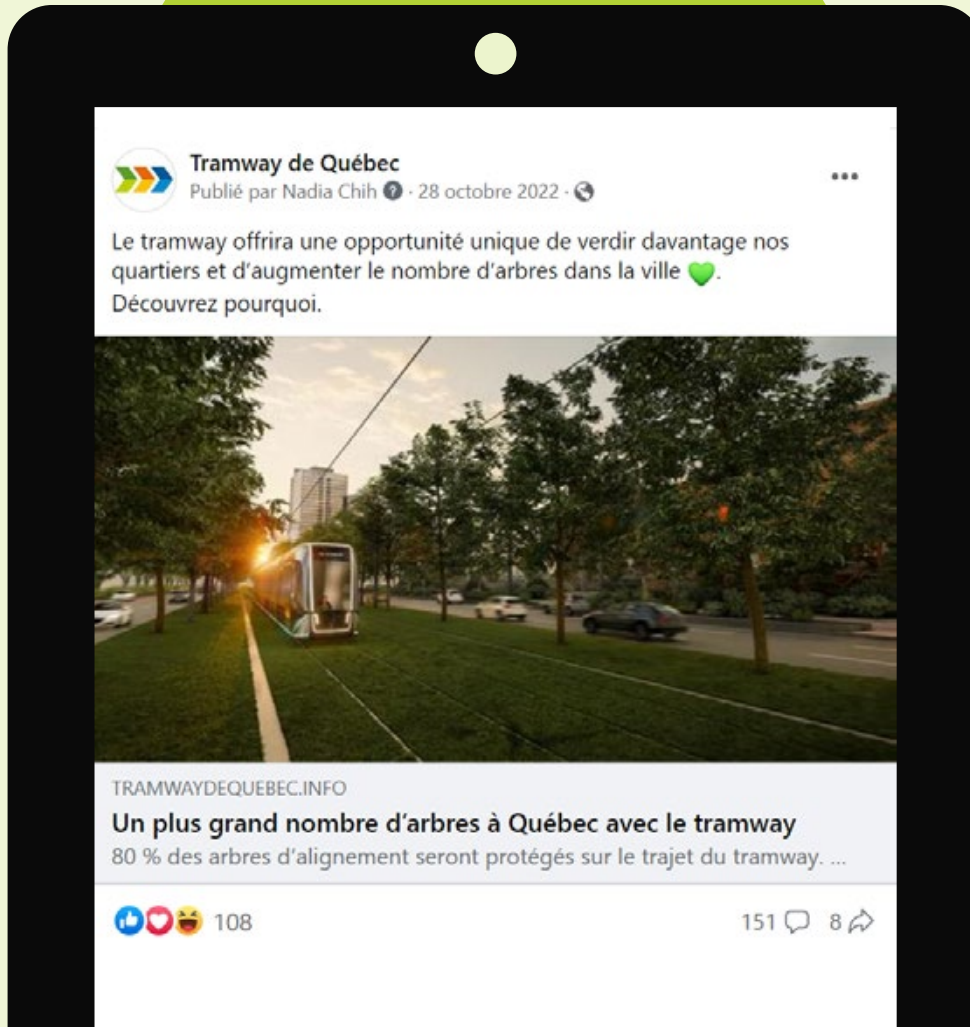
Tramway de Québec
Publié par Nadia Chih · 28 octobre 2022 ·

...

Le tramway offrira une opportunité unique de verdir davantage nos quartiers et d'augmenter le nombre d'arbres dans la ville 💚. Découvrez pourquoi.

TRAMWAYDEQUEBEC.INFO
Un plus grand nombre d'arbres à Québec avec le tramway
80 % des arbres d'alignement seront protégés sur le trajet du tramway. ...

108

151 8